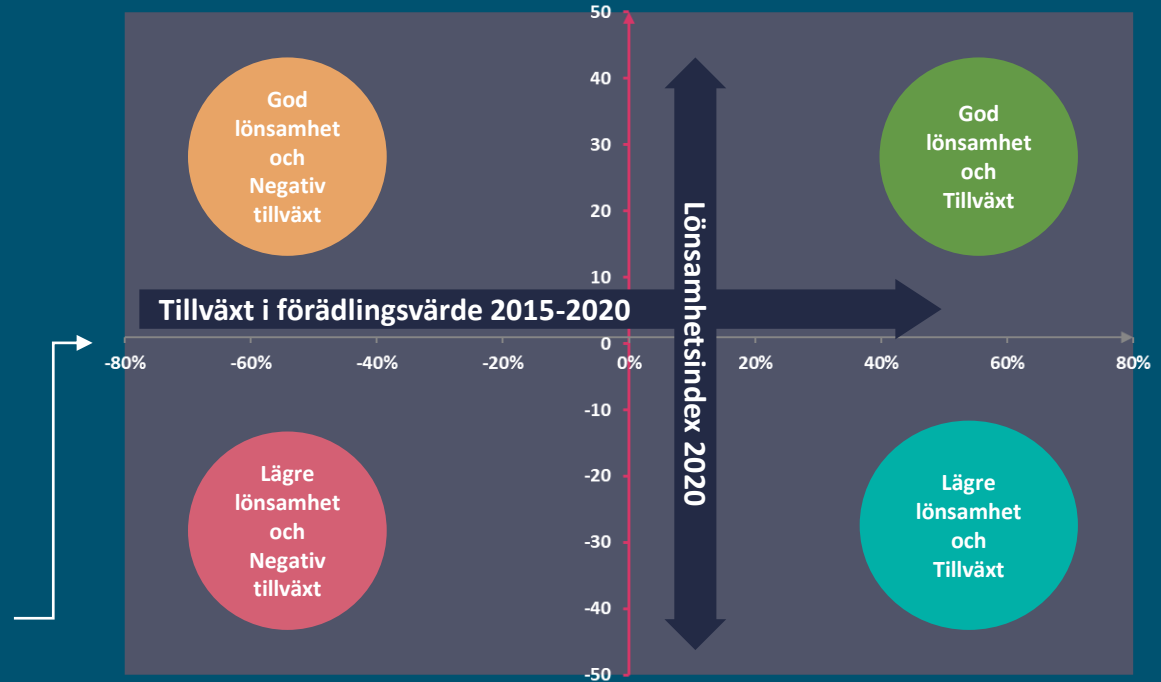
God lönsamhet och Negativ tillväxt

God lönsamhet och Tillväxt

Tillväxt i förädlingsvärde 2015-2020

Lönsamhetsindex 2020

Lägre lönsamhet och Negativ tillväxt

Lägre lönsamhet och Tillväxt

50
40
30
20
10
0
-10
-20
-30
-40
-50

-80% -60% -40% -20% 0% 20% 40% 60% 80%